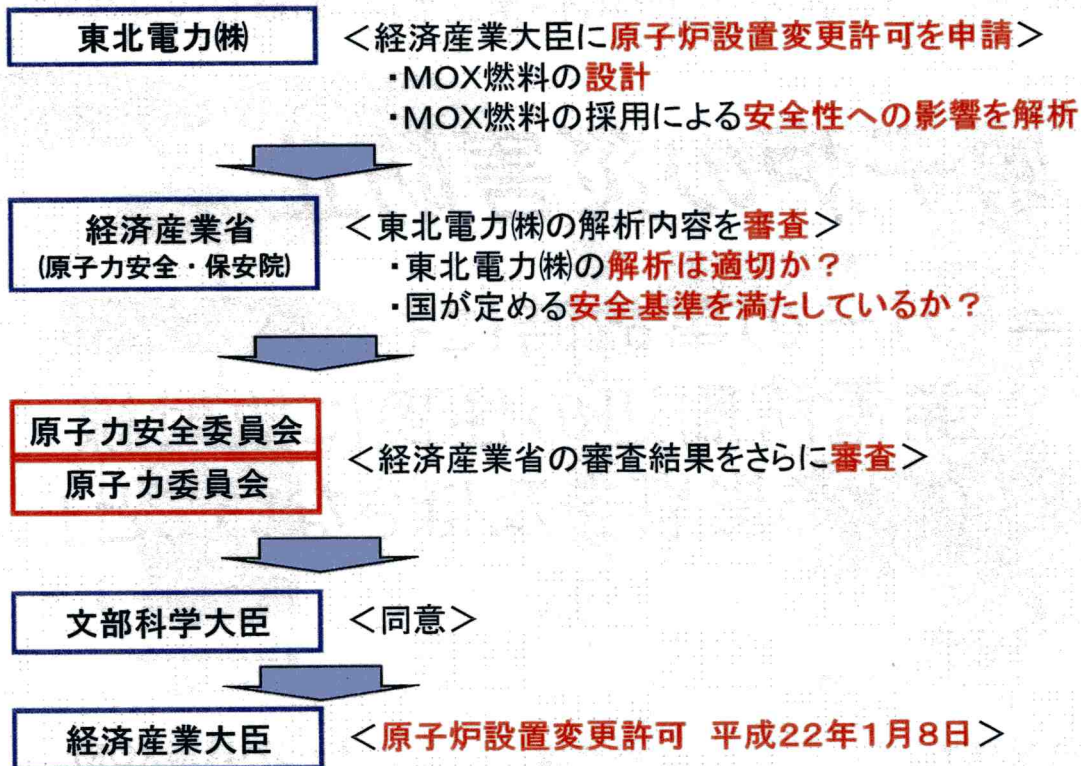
東北電力㈱

＜経済産業大臣に原子炉設置変更許可を申請＞
・MOX燃料の設計
・MOX燃料の採用による安全性への影響を解析

経済産業省
(原子力安全・保安院)

＜東北電力㈱の解析内容を審査＞
・東北電力㈱の解析は適切か？
・国が定める安全基準を満たしているか？

原子力安全委員会
原子力委員会

＜経済産業省の審査結果をさらに審査＞

文部科学大臣

＜同意＞

経済産業大臣

＜原子炉設置変更許可 平成22年1月8日＞